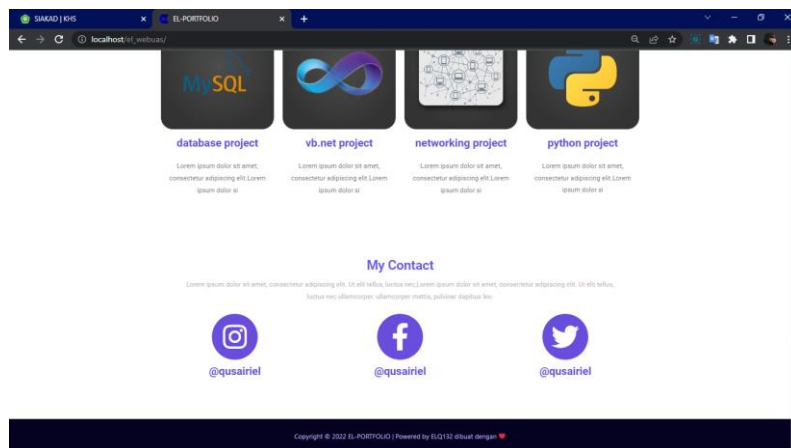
SIAKAD | KHS
EL-PORTFOLIO
localhost/el_webuas/

MySQL

database project
Lorem ipsum dolor sit amet, consectetur adipiscing elit.Lorem ipsum dolor si

vb.net project
Lorem ipsum dolor sit amet, consectetur adipiscing elit.Lorem ipsum dolor si

networking project
Lorem ipsum dolor sit amet, consectetur adipiscing elit.Lorem ipsum dolor si

python project
Lorem ipsum dolor sit amet, consectetur adipiscing elit.Lorem ipsum dolor si

My Contact
Lorem ipsum dolor sit amet, consectetur adipiscing elit. Ut elit tellus, luctus nec,Lorem ipsum dolor sit amet, consectetur adipiscing elit. Ut elit tellus, luctus nec ullamcorper, ullamcorper mattis, pulvinar dapibus leo.

@qusairiel
@qusairiel
@qusairiel

Copyright © 2022 EL-PORTFOLIO | Powered by ELQ132 dibuat dengan